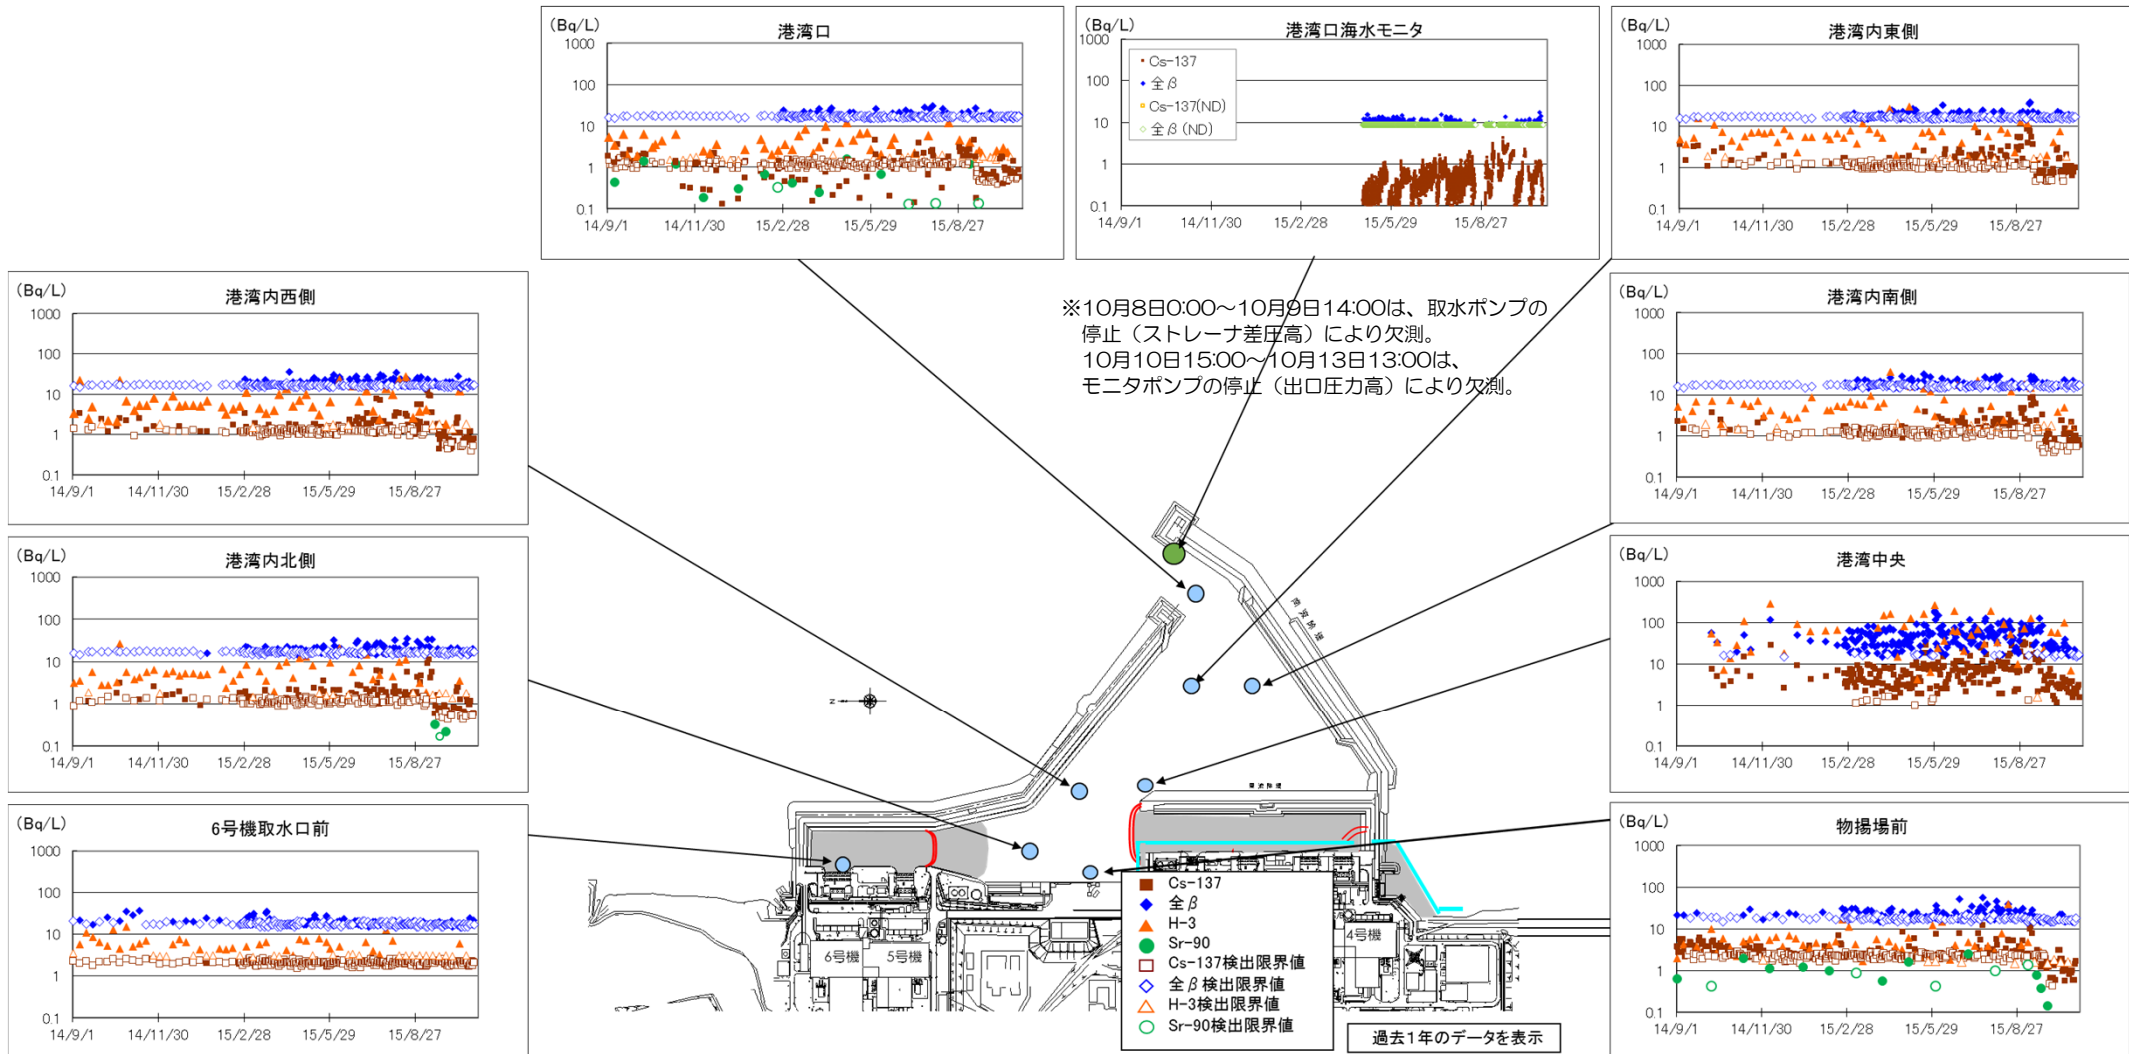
(Bq/L)
港湾口
1000
100
10
1
0.1
14/9/1 14/11/30 15/2/28 15/5/29 15/8/27

(Bq/L)
港湾口海水モニタ
1000
100
10
1
0.1
Cs-137
全β
Cs-137(ND)
全β(ND)
14/9/1 14/11/30 15/2/28 15/5/29 15/8/27

(Bq/L)
港湾内東側
1000
100
10
1
0.1
14/9/1 14/11/30 15/2/28 15/5/29 15/8/27

(Bq/L)
港湾内西側
1000
100
10
1
0.1
14/9/1 14/11/30 15/2/28 15/5/29 15/8/27

※10月8日0:00～10月9日14:00は、取水ポンプの停止（ストレーナ差圧高）により欠測。
10月10日15:00～10月13日13:00は、モニタポンプの停止（出口圧力高）により欠測。

(Bq/L)
港湾内南側
1000
100
10
1
0.1
14/9/1 14/11/30 15/2/28 15/5/29 15/8/27

(Bq/L)
港湾内北側
1000
100
10
1
0.1
14/9/1 14/11/30 15/2/28 15/5/29 15/8/27

(Bq/L)
港湾中央
1000
100
10
1
0.1
14/9/1 14/11/30 15/2/28 15/5/29 15/8/27

(Bq/L)
6号機取水口前
1000
100
10
1
0.1
14/9/1 14/11/30 15/2/28 15/5/29 15/8/27

6号機 5号機 4号機

Cs-137
全β
H-3
Sr-90
Cs-137検出限界値
全β検出限界値
H-3検出限界値
Sr-90検出限界値

過去1年のデータを表示

(Bq/L)
物揚場前
1000
100
10
1
0.1
14/9/1 14/11/30 15/2/28 15/5/29 15/8/27